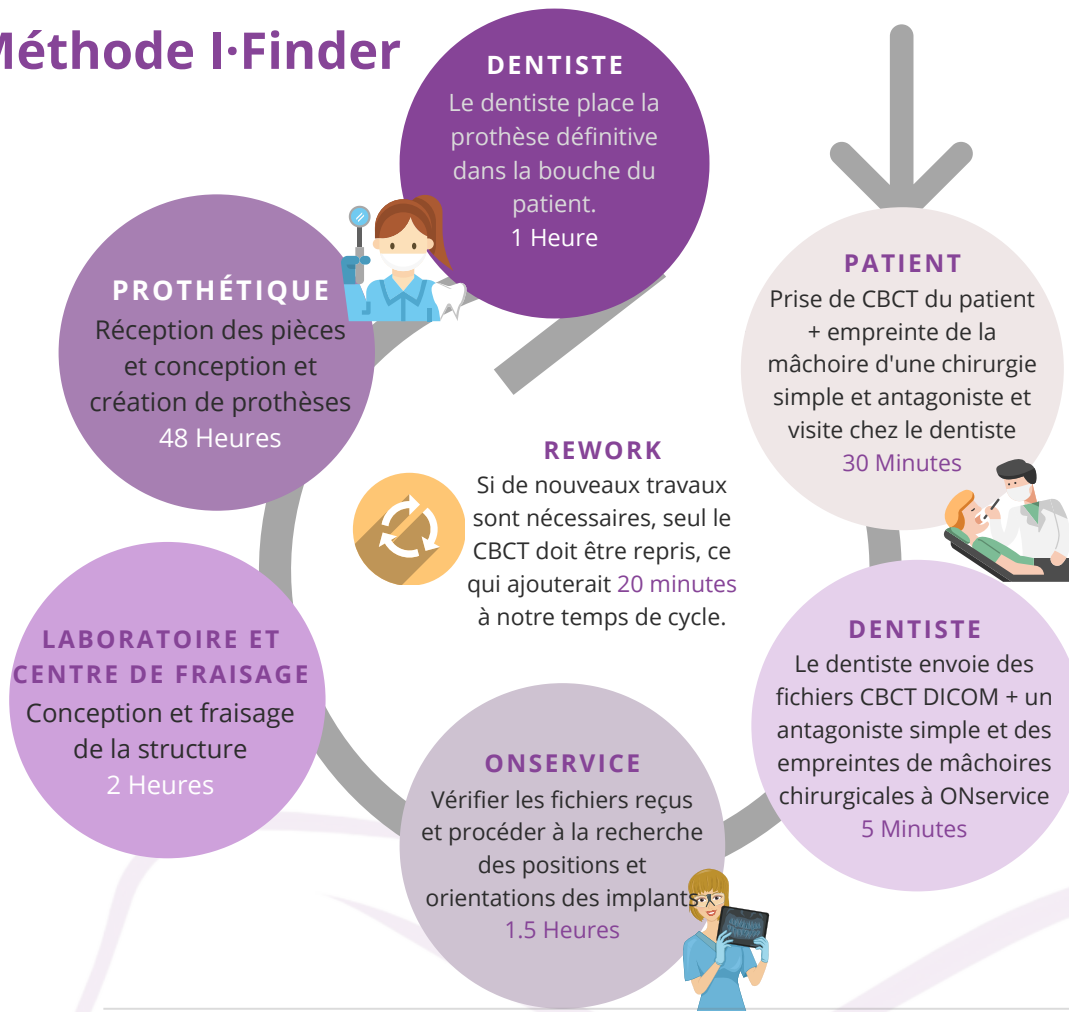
Méthode I·Finder

DENTISTE
Le dentiste place la prothèse définitive dans la bouche du patient.
1 Heure

PATIENT
Prise de CBCT du patient + empreinte de la mâchoire d'une chirurgie simple et antagoniste et visite chez le dentiste
30 Minutes

PROTHÉTIQUE
Réception des pièces et conception et création de prothèses
48 Heures

REWORK
Si de nouveaux travaux sont nécessaires, seul le CBCT doit être repris, ce qui ajouterait 20 minutes à notre temps de cycle.

DENTISTE
Le dentiste envoie des fichiers CBCT DICOM + un antagoniste simple et des empreintes de mâchoires chirurgicales à ONservice
5 Minutes

LABORATOIRE ET CENTRE DE FRAISAGE
Conception et fraisage de la structure
2 Heures

ONSERVICE
Vérifier les fichiers reçus et procéder à la recherche des positions et orientations des implants
1.5 Heures